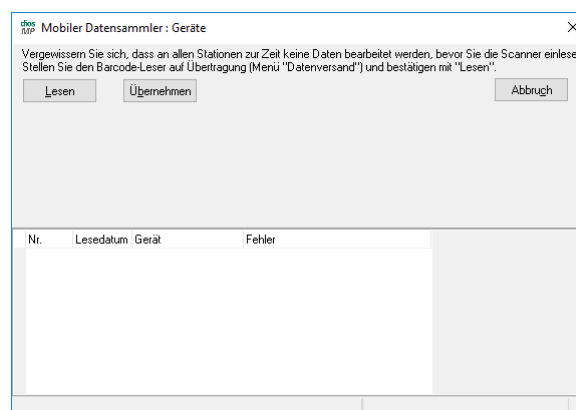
dios MP Mobiler Datensammler : Geräte

×

Vergewissern Sie sich, dass an allen Stationen zur Zeit keine Daten bearbeitet werden, bevor Sie die Scanner einlese
Stellen Sie den Barcode-Leser auf Übertragung (Menü "Datenversand") und bestätigen mit "Lesen".

Lesen
Übernehmen
Abbruch

| Nr. | Lesedatum | Gerät | Fehler |
|---|---|---|---|